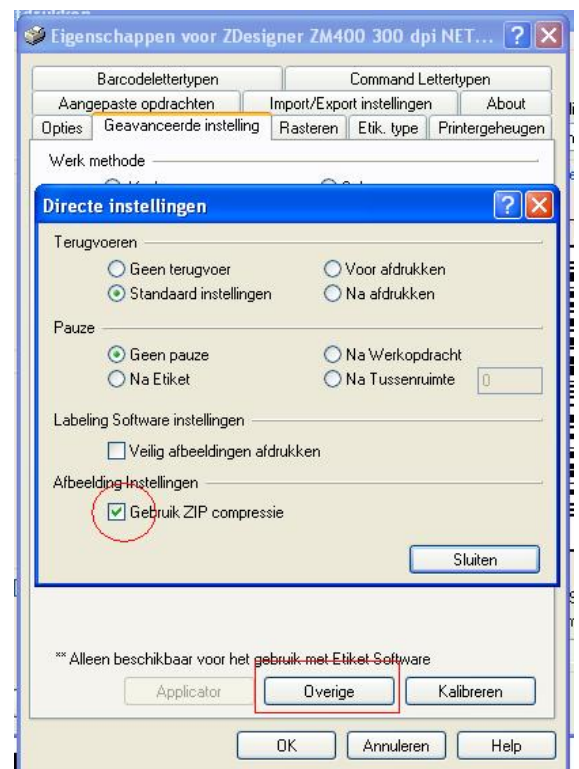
Eigenschappen voor ZDesigner ZM400 300 dpi NET... ? X

Barcodelettertypen
Command Lettertypen
Aangepaste opdrachten
Import/Export instellingen
About
Opties
Geavanceerde instelling
Rasteren
Etik. type
Printergeheugen

Werk methode

Directe instellingen ? X

Terugvoeren
Geen terugvoer
Voor afdrukken
Standaard instellingen
Na afdrukken

Pauze
Geen pauze
Na Werkopdracht
Na Etiket
Na Tussenruimte
0

Labeling Software instellingen
Veilig afbeeldingen afdrukken

Afbeelding Instellingen
Gebruik ZIP compressie

Sluiten

** Alleen beschikbaar voor het gebruik met Etiket Software

Applicator
Overige
Kalibreren

OK
Annuleren
Help